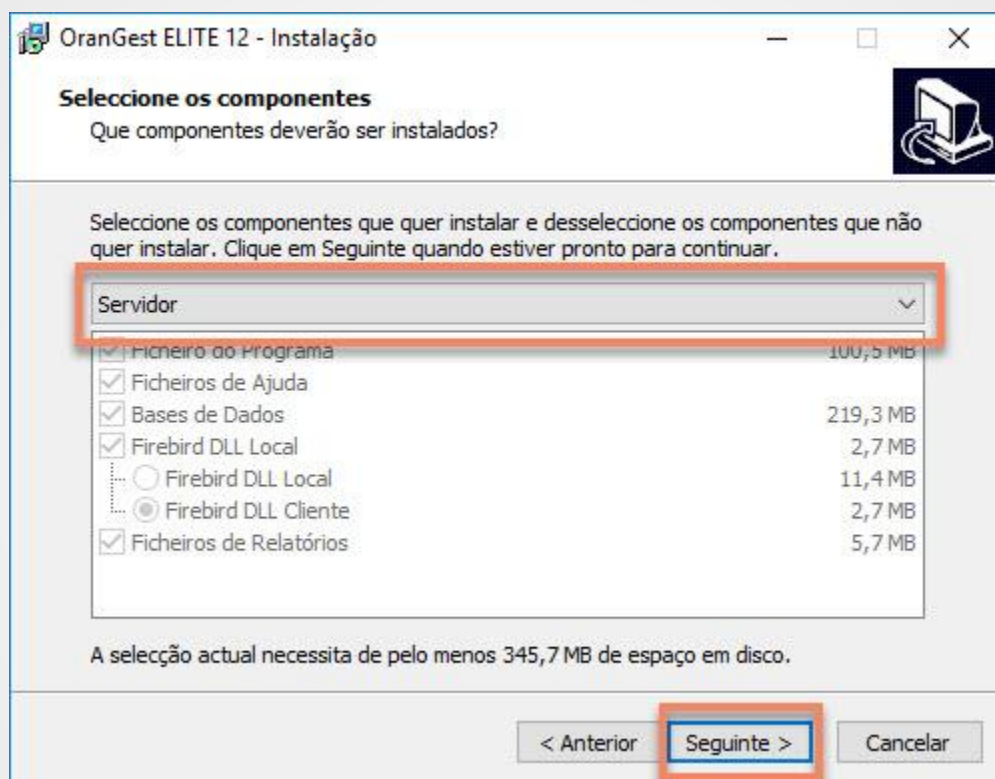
OranGest ELITE 12 - Instalação

Seleccione os componentes
Que componentes deverão ser instalados?

Seleccione os componentes que quer instalar e desseleccione os componentes que não quer instalar. Clique em Seguinte quando estiver pronto para continuar.

Servidor

| | |
|---|---|
| Ficheiro do Programa | 100,5 MB |
| Ficheiros de Ajuda | |
| Bases de Dados | 219,3 MB |
| Firebird DLL Local | 2,7 MB |
| Firebird DLL Local | 11,4 MB |
| Firebird DLL Cliente | 2,7 MB |
| Ficheiros de Relatórios | 5,7 MB |

A selecção actual necessita de pelo menos 345,7 MB de espaço em disco.

< Anterior
Seguinte >
Cancelar